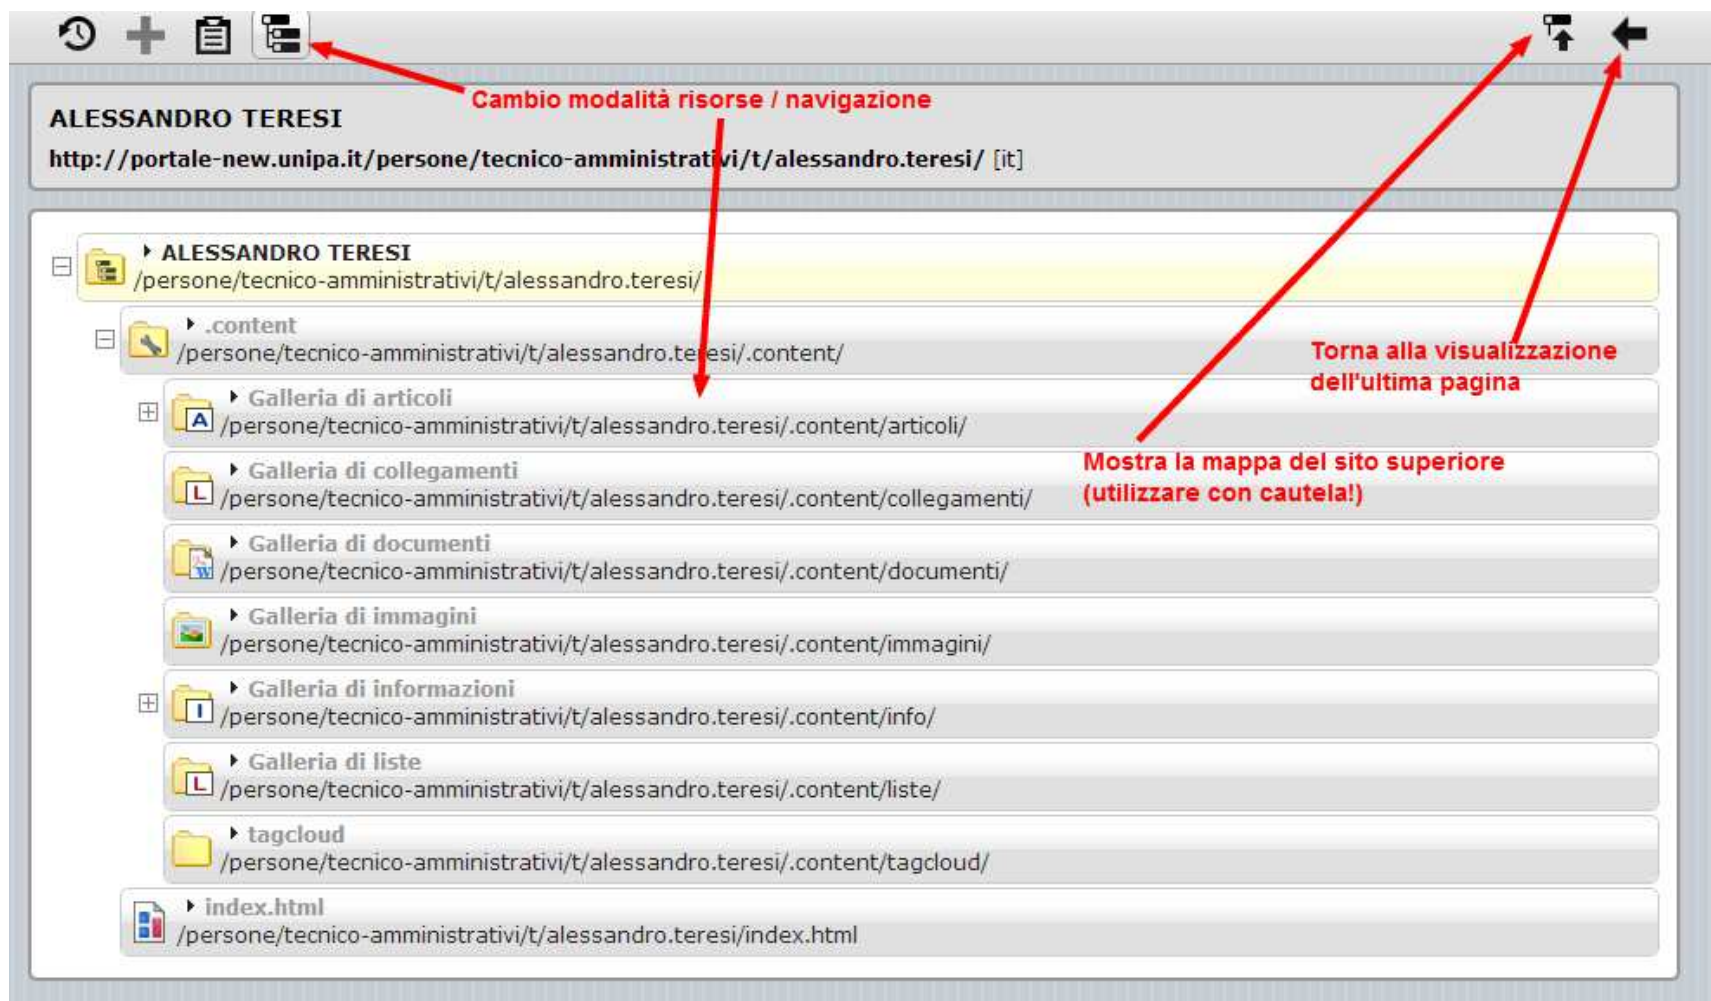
Cambio modalità risorse / navigazione

ALESSANDRO TERESI
http://portale-new.unipa.it/persone/tecnico-amministrativi/t/alessandro.teresi/ [it]

ALESSANDRO TERESI
/persone/tecnico-amministrativi/t/alessandro.teresi/

.content
/persone/tecnico-amministrativi/t/alessandro.teresi/.content/

Torna alla visualizzazione dell'ultima pagina

Galleria di articoli
/persone/tecnico-amministrativi/t/alessandro.teresi/.content/articoli/

Mostra la mappa del sito superiore (utilizzare con cautela!)

Galleria di collegamenti
/persone/tecnico-amministrativi/t/alessandro.teresi/.content/collegamenti/

Galleria di documenti
/persone/tecnico-amministrativi/t/alessandro.teresi/.content/documenti/

Galleria di immagini
/persone/tecnico-amministrativi/t/alessandro.teresi/.content/immagini/

Galleria di informazioni
/persone/tecnico-amministrativi/t/alessandro.teresi/.content/info/

Galleria di liste
/persone/tecnico-amministrativi/t/alessandro.teresi/.content/liste/

tagcloud
/persone/tecnico-amministrativi/t/alessandro.teresi/.content/tagcloud/

index.html
/persone/tecnico-amministrativi/t/alessandro.teresi/index.html